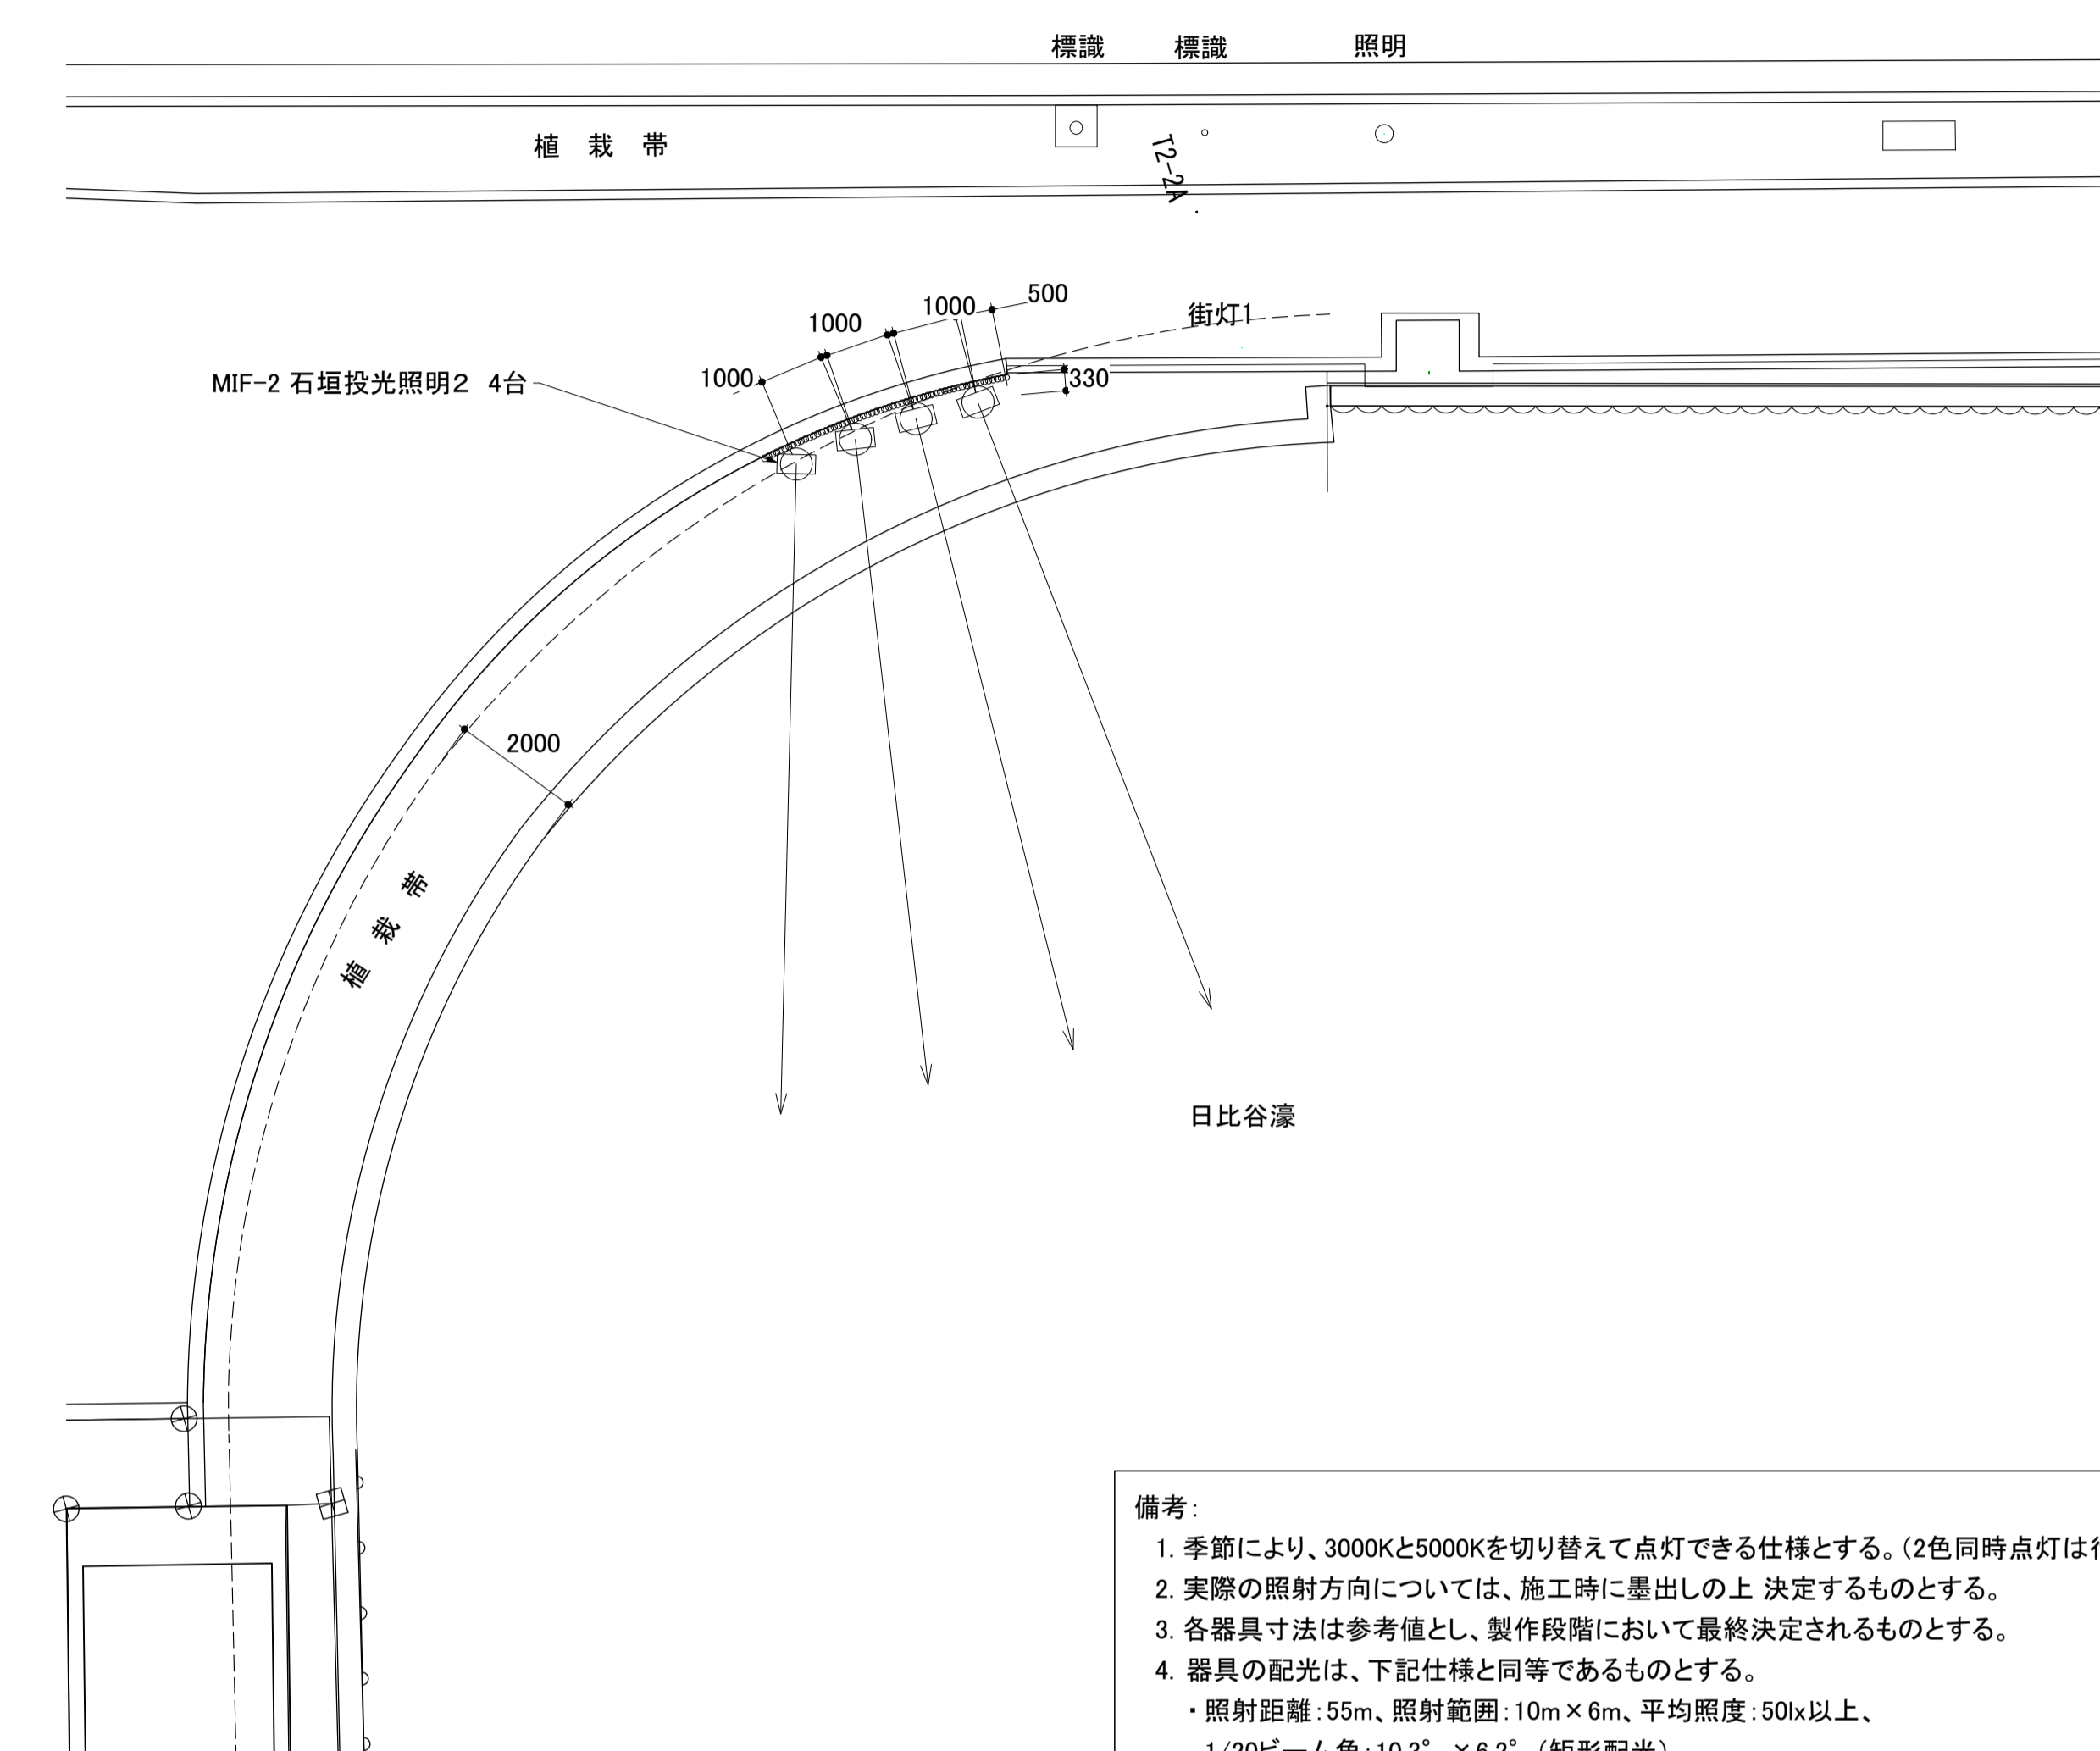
標識　標識　照明

植　栽　帯

T2-2A

1000　500

1000

街灯1

1000

MIF-2 石垣投光照明2　4台

330

2000

植　栽　帯

日比谷濠

備考：

1. 季節により、3000Kと5000Kを切り替えて点灯できる仕様とする。(2色同時点灯は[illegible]

2. 実際の照射方向については、施工時に墨出しの上 決定するものとする。

3. 各器具寸法は参考値とし、製作段階において最終決定されるものとする。

4. 器具の配光は、下記仕様と同等であるものとする。

・照射距離：55m、照射範囲：10m×6m、平均照度：50lx以上、

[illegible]